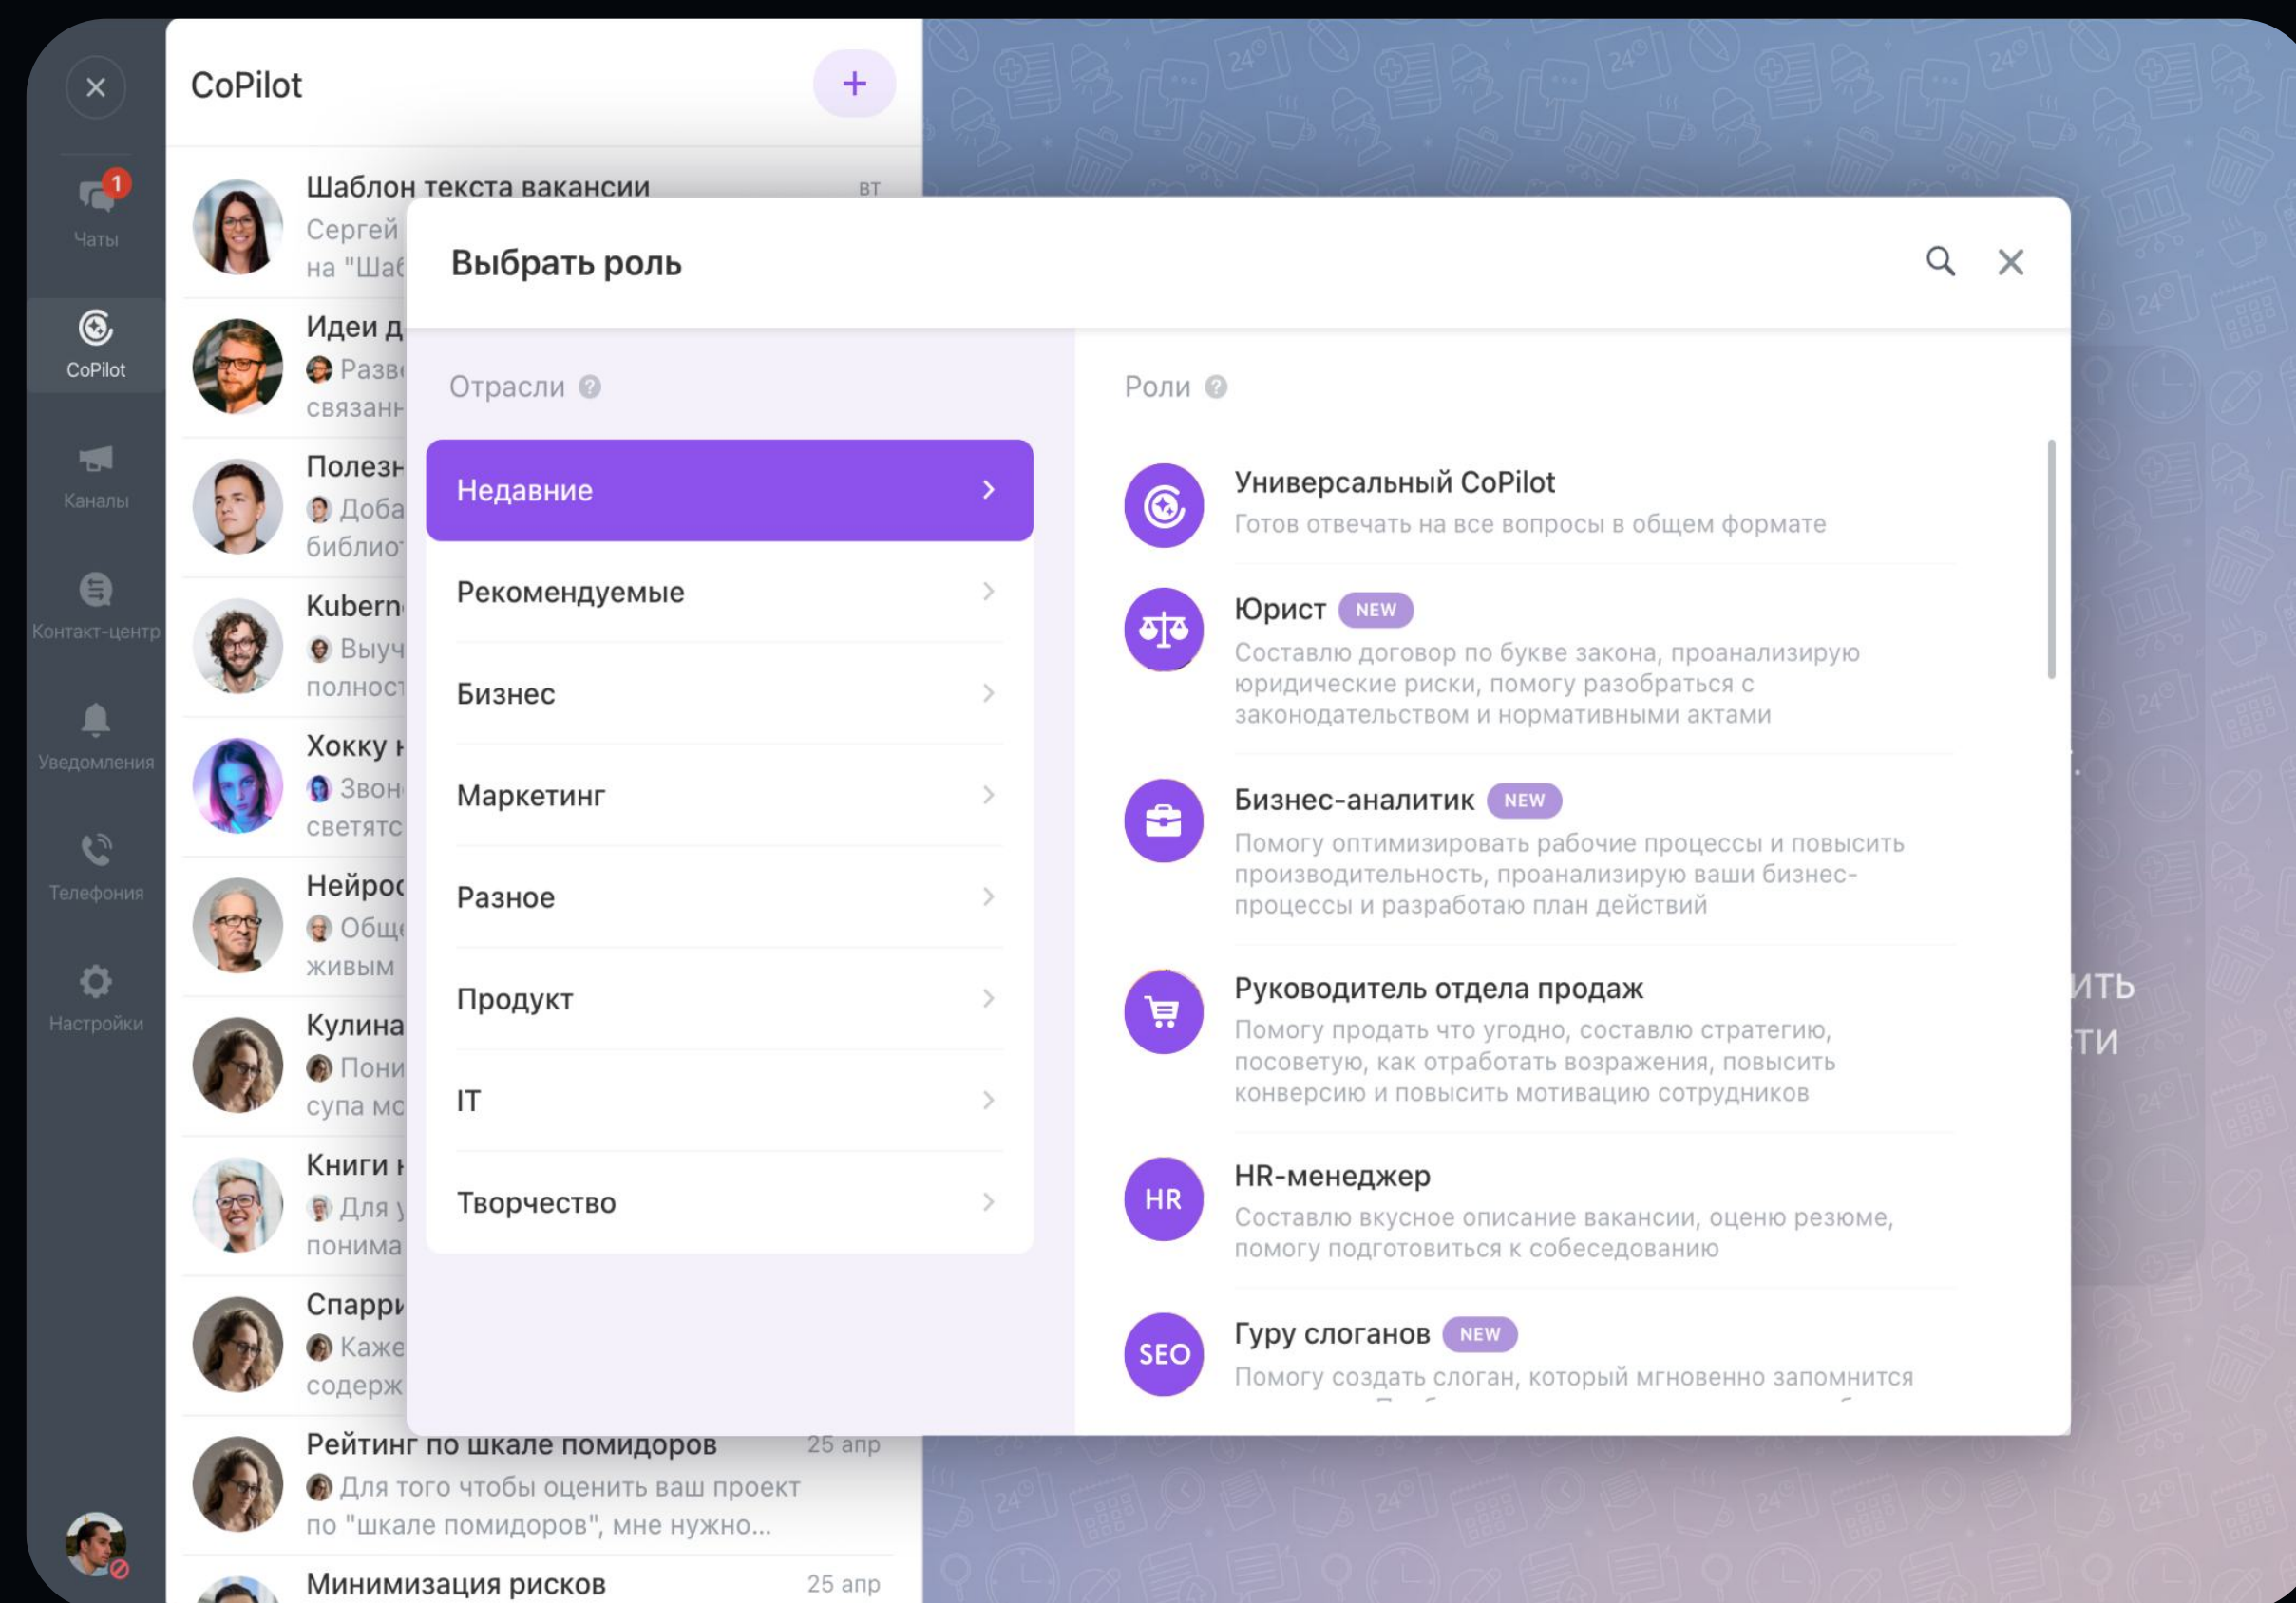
1
Чаты
CoPilot
Каналы
Контакт-центр
Уведомления
Телефония
Настройки

CoPilot
+

Шаблон текста вакансии вт
Сергей
на "Шаб

Идеи д
Разв
связанн

Полезн
Доба
библио

Kubern
Выуч
полност

Хокку н
Звон
светятс

Нейрос
Общ
живым

Кулина
Пони
супа мо

Книги н
Для у
понима

Спарри
Каже
содерж

Рейтинг по шкале помидоров 25 апр
Для того чтобы оценить ваш проект по "шкале помидоров", мне нужно...

Минимизация рисков 25 апр

Выбрать роль

Отрасли

Недавние
Рекомендуемые
Бизнес
Маркетинг
Разное
Продукт
IT
Творчество

Роли

Универсальный CoPilot
Готов отвечать на все вопросы в общем формате

Юрист NEW
Составлю договор по букве закона, проанализирую юридические риски, помогу разобраться с законодательством и нормативными актами

Бизнес-аналитик NEW
Помогу оптимизировать рабочие процессы и повысить производительность, проанализирую ваши бизнес-процессы и разработаю план действий

Руководитель отдела продаж
Помогу продать что угодно, составлю стратегию, посоветую, как отработать возражения, повысить конверсию и повысить мотивацию сотрудников

HR
HR-менеджер
Составлю вкусное описание вакансии, оценю резюме, помогу подготовиться к собеседованию

SEO
Гуру слоганов NEW
Помогу создать слоган, который мгновенно запомнится

ить
ти